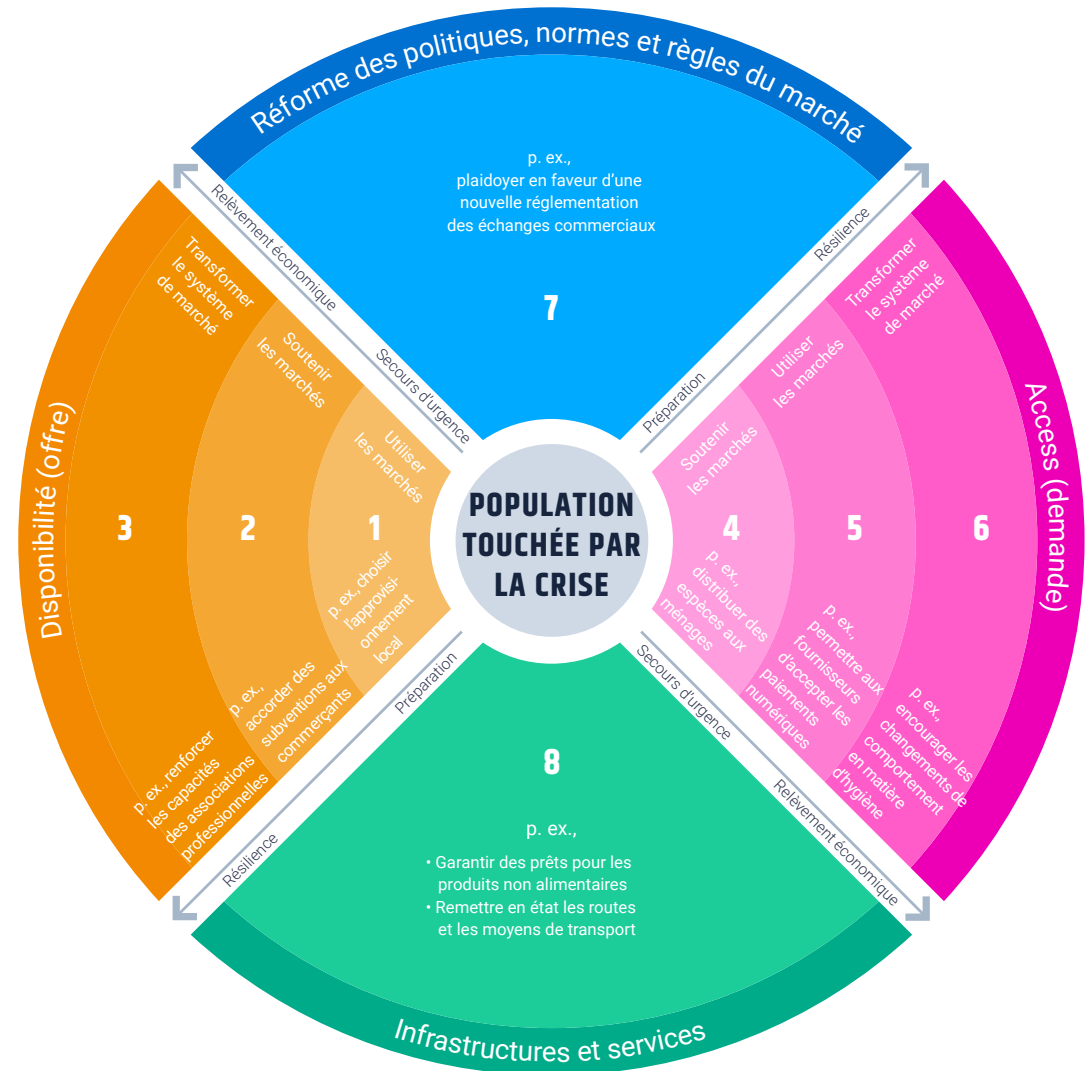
Réforme des politiques, normes et règles du marché

p. ex., plaidoyer en faveur d'une nouvelle réglementation des échanges commerciaux

7

Relèvement économique

Secours d'urgence

Résilience

Préparation

Disponibilité (offre)

Transformer le système de marché

Soutenir les marchés

Utiliser les marchés

3

2

1

p. ex., choisir l'approvisionnement local

p. ex., accorder des subventions aux commerçants

p. ex., renforcer les capacités des associations professionnelles

POPULATION TOUCHÉE PAR LA CRISE

Access (demande)

Transformer le système de marché

Utiliser les marchés

Soutenir les marchés

4

5

6

p. ex., distribuer des espèces aux ménages

p. ex., permettre aux fournisseurs d'accepter les paiements numériques

p. ex., encourager les changements de comportement en matière d'hygiène

Préparation

Secours d'urgence

Résilience

Relèvement économique

8

p. ex.,

• Garantir des prêts pour les produits non alimentaires
• Remettre en état les routes et les moyens de transport

Infrastructures et services